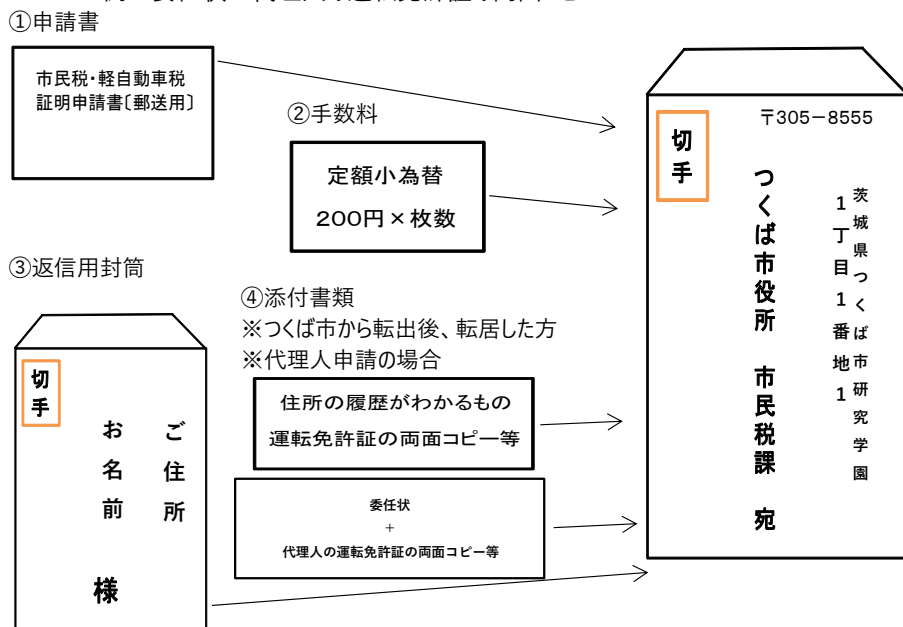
①申請書

市民税・軽自動車税証明申請書〔郵送用〕

②手数料

定額小為替
200円 × 枚数

③返信用封筒

④添付書類
※つくば市から転出後、転居した方
※代理人申請の場合

住所の履歴がわかるもの
運転免許証の両面コピー等

委任状
+
代理人の運転免許証の両面コピー等

切手

ご住所

お名前

様

切手

〒305－8555

茨城県つくば市研究学園1丁目1番地1

つくば市役所　市民税課　宛